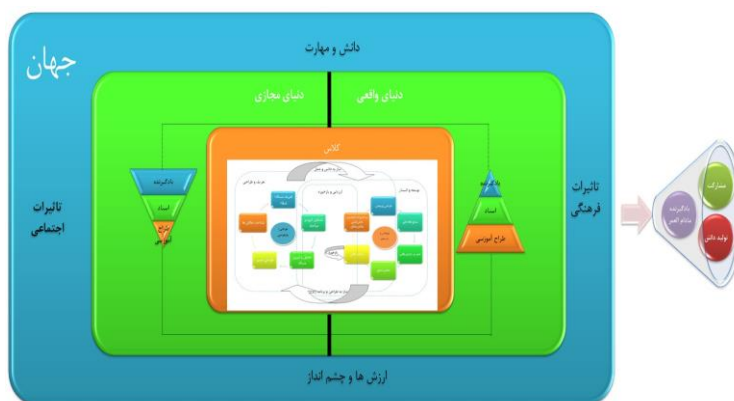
جهان

دانش و مهارت

دنیای مجازی

دنیای واقعی

کلاس

یادگیرنده

استاد

طراح آموزشی

یادگیرنده

استاد

طراح آموزشی

تاثیرات اجتماعی

تاثیرات فرهنگی

ارزش ها و چشم انداز

یادگیرنده مادام العمر

مشارکت

تولید دانش

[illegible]